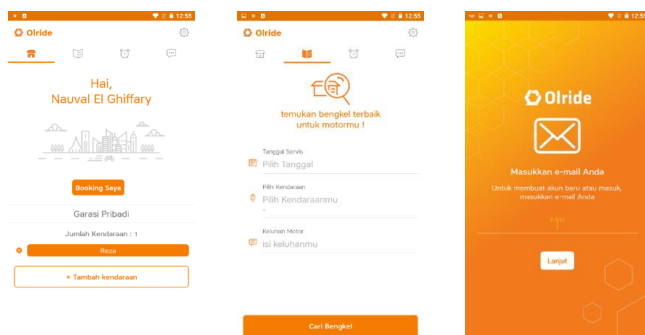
12:55
Olride

Hai,
Nauval El Ghiffary

Booking Saya

Garasi Pribadi

Jumlah Kendaraan : 1

Reza

+ Tambah kendaraan

12:55
Olride

temukan bengkel terbaik untuk motormu !

Tanggal Servis
Pilih Tanggal

Pilih Kendaraan
Pilih Kendaraanmu

Keluhan Motor
isi keluhanmu

Cari Bengkel

12:55

Olride

Masukkan e-mail Anda

Untuk membuat akun baru atau masuk, masukkan e-mail Anda

Lanjut